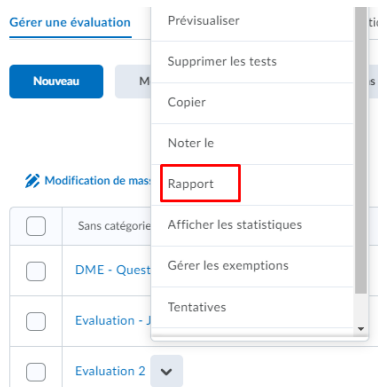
Gérer une évaluation

Nouveau

M

Modification de mass

Sans catégorie

DME - Quest

Evaluation - J

Evaluation 2

Prévisualiser

Supprimer les tests

Copier

Noter le

Rapport

Afficher les statistiques

Gérer les exemptions

Tentatives